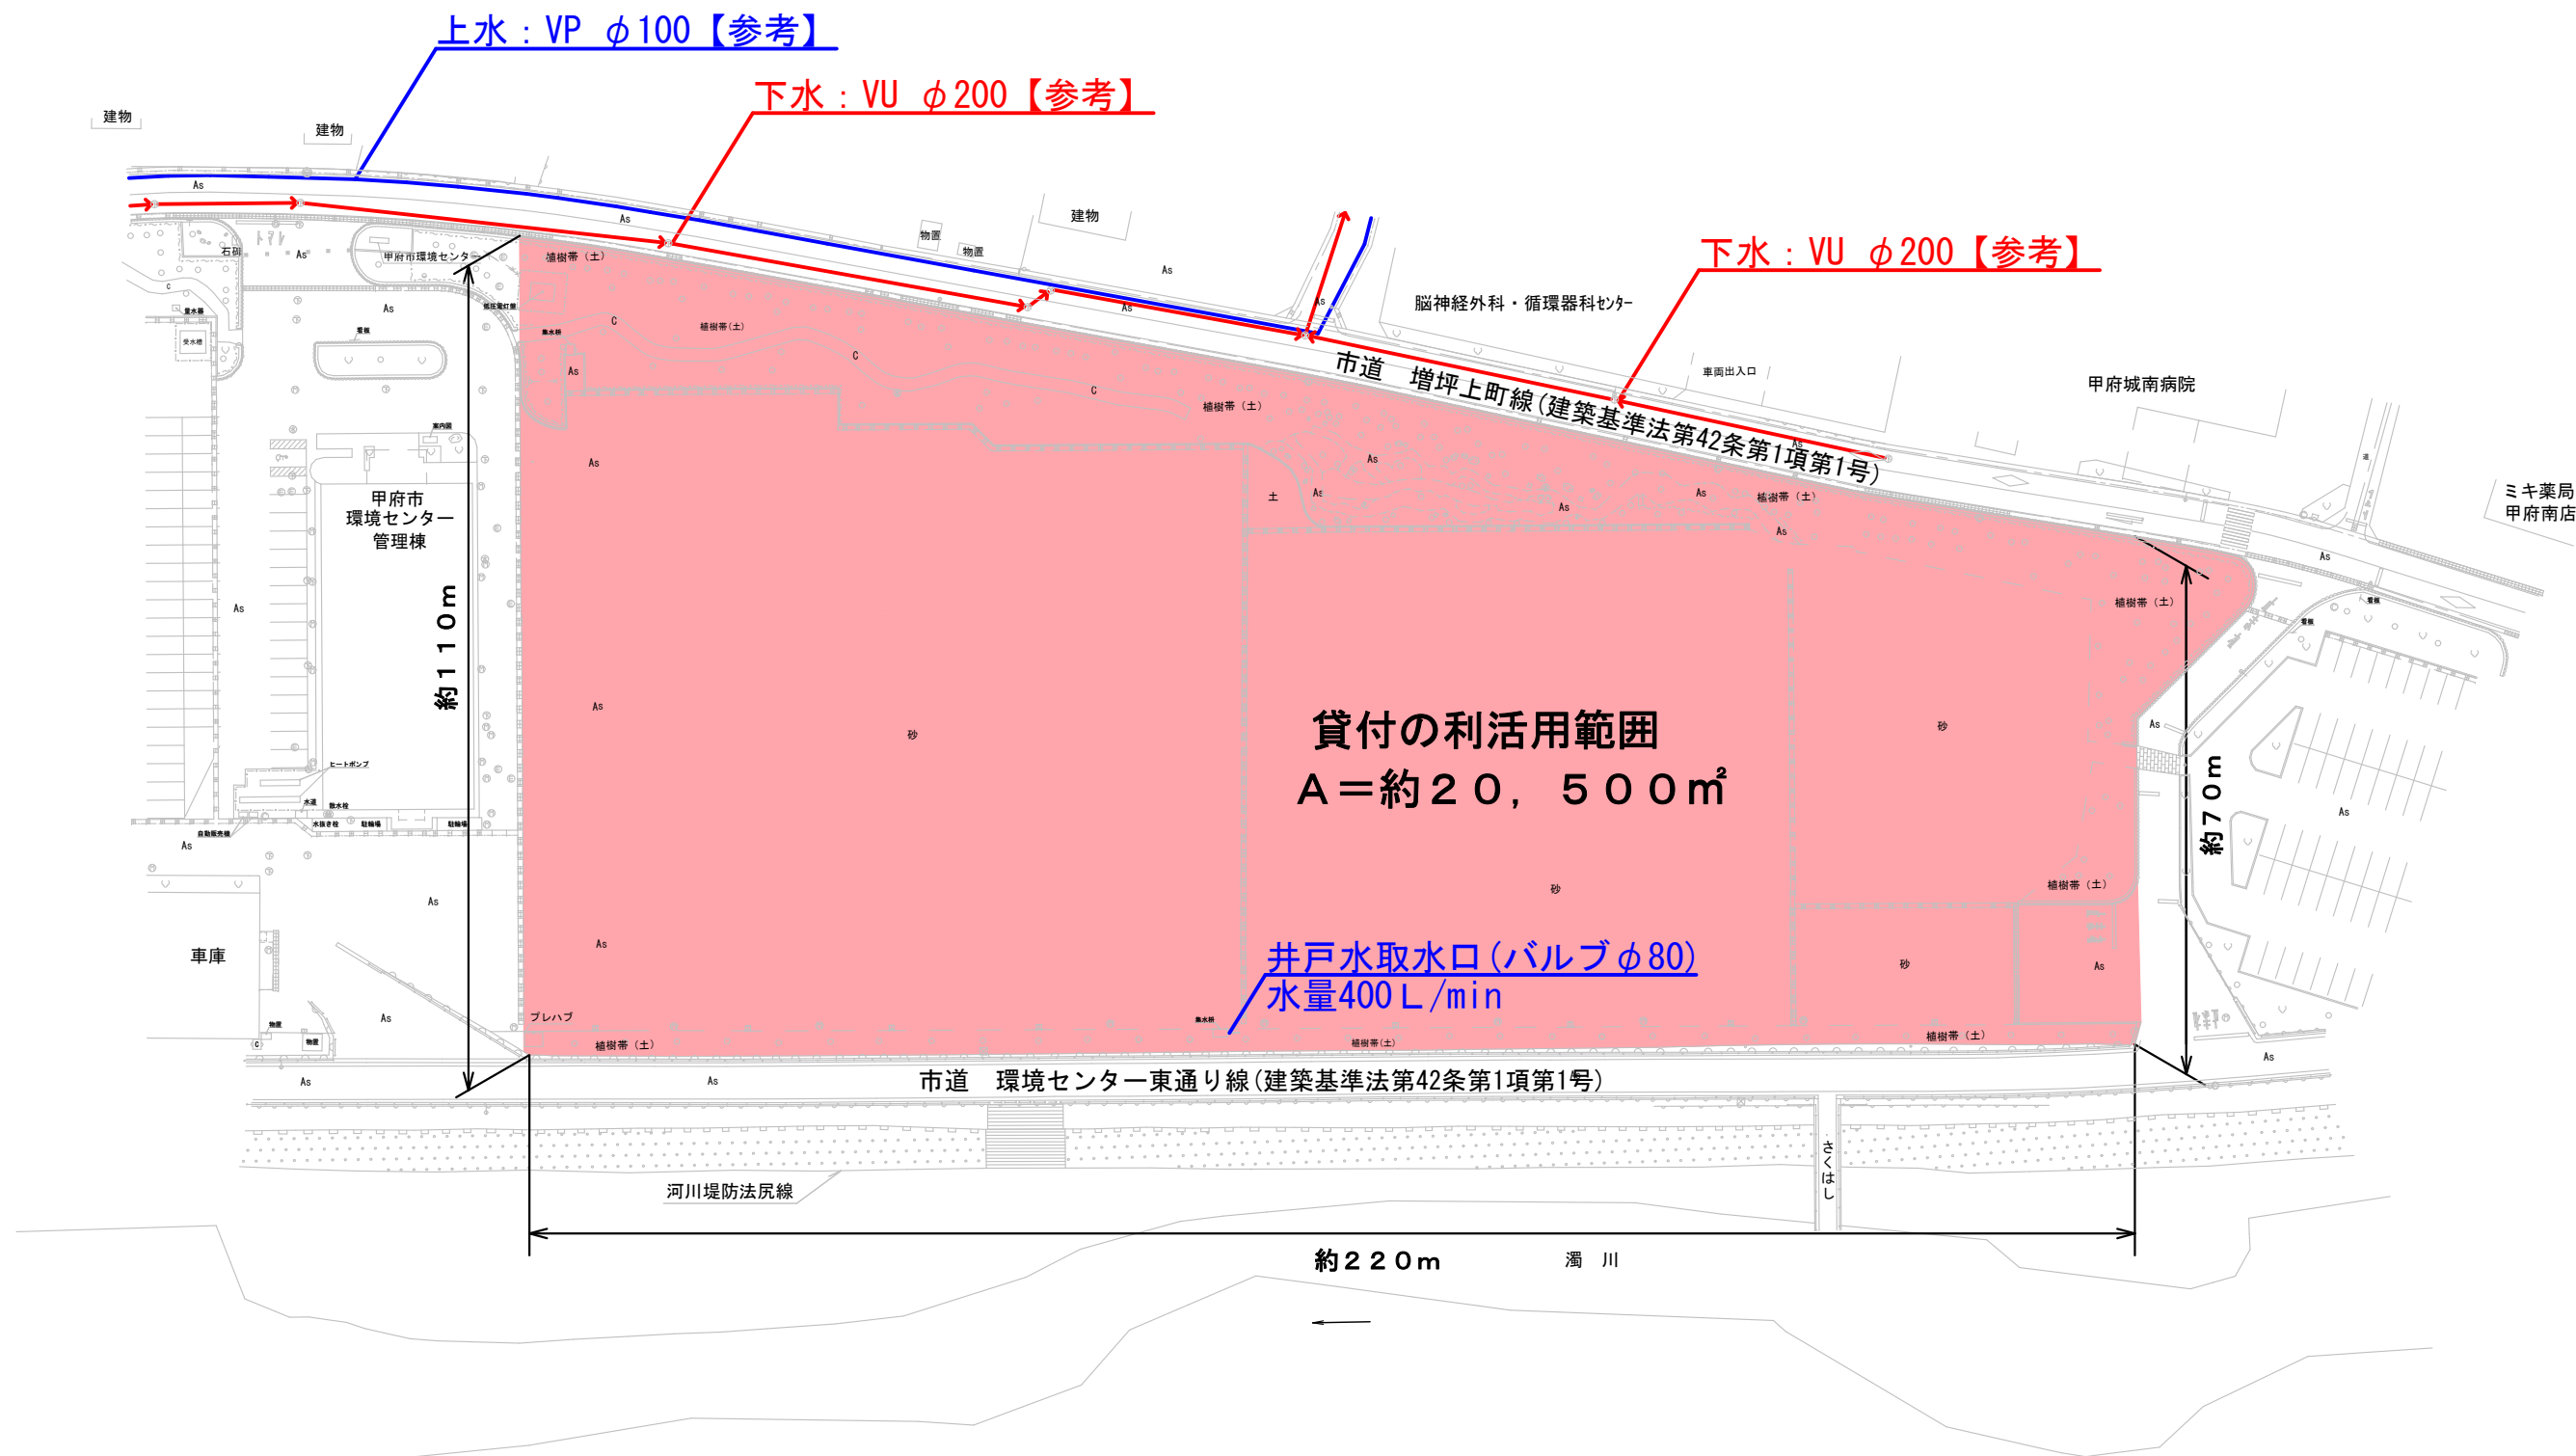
上水：VP φ100【参考】

下水：VU φ200【参考】

建物

建物

As

石碑

As

甲府市環境センター

建物

物置

物置

As

As

As

下水：VU φ200【参考】

脳神経外科・循環器科センター

市道 増坪上町線（建築基準法第42条第1項第1号）

車両出入口

甲府城南病院

ミキ薬局
甲府南店

植樹帯（土）

植樹帯（土）

植樹帯（土）

植樹帯（土）

植樹帯（土）

As

As

As

As

As

As

土

甲府市
環境センター
管理棟

約110m

As

As

貸付の利活用範囲
A＝約20，500㎡

砂

砂

砂

砂

As

約70m

As

As

As

車庫

As

As

井戸水取水口（バルブφ80）
水量400L/min

プレハブ

植樹帯（土）

植樹帯（土）

植樹帯（土）

植樹帯（土）

As

As

As

市道 環境センター東通り線（建築基準法第42条第1項第1号）

河川堤防法尻線

さくはし

約220m

濁 川